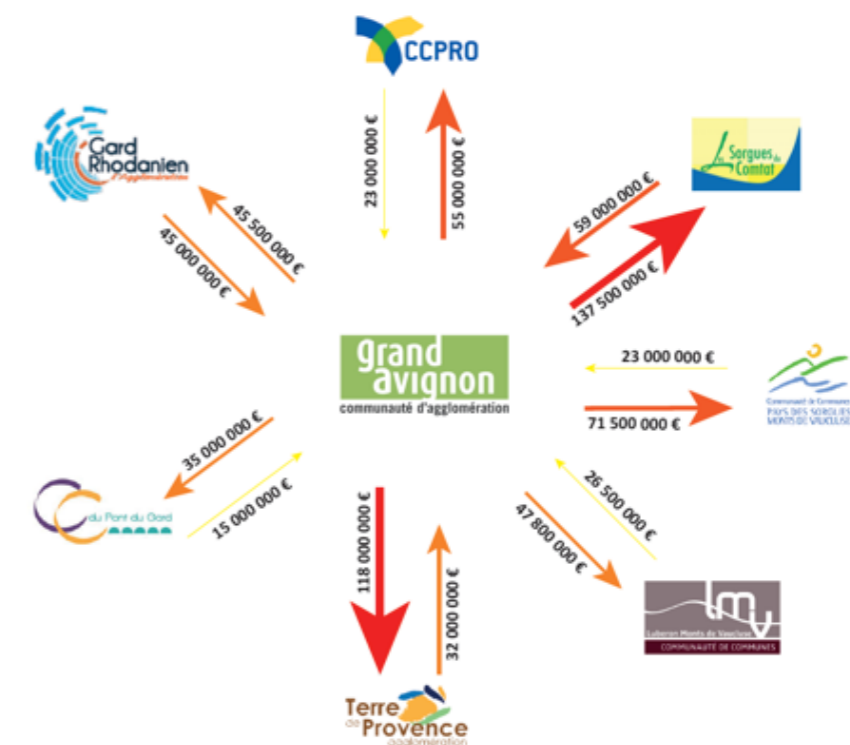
CCPRO

23 000 000 €

55 000 000 €

Gard Rhodanien l'agglomération

45 500 000 €

45 000 000 €

Sorgues du Comtat

59 000 000 €

137 500 000 €

grand avignon
communauté d'agglomération

23 000 000 €

71 500 000 €

Communauté de Communes
PAYS DES SORGUES MONTS DE VAUCLUSE

35 000 000 €

15 000 000 €

du Pont du Gard

118 000 000 €

32 000 000 €

26 500 000 €

47 800 000 €

lmv
Luberon Monts de Vaucluse
COMMUNAUTÉ DE COMMUNES

Terre de Provence agglomération